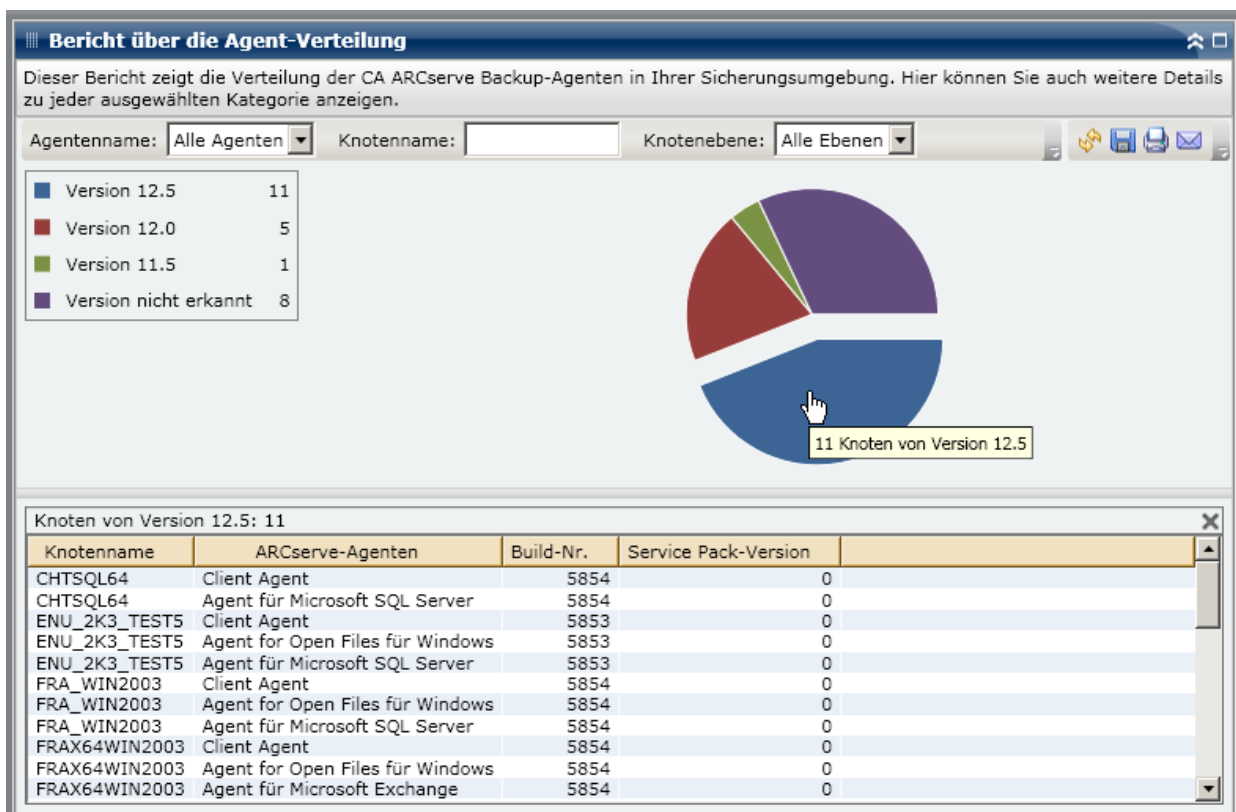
Bericht über die Agent-Verteilung

Dieser Bericht zeigt die Verteilung der CA ARCserve Backup-Agenten in Ihrer Sicherungsumgebung. Hier können Sie auch weitere Details zu jeder ausgewählten Kategorie anzeigen.

Agentenname: Alle Agenten Knotenname: Knotenebene: Alle Ebenen

| | |
|---|---|
| Version 12.5 | 11 |
| Version 12.0 | 5 |
| Version 11.5 | 1 |
| Version nicht erkannt | 8 |

11 Knoten von Version 12.5

Knoten von Version 12.5: 11

| Knotenname | ARCserve-Agenten | Build-Nr. | Service Pack-Version |
|---|---|---|---|
| CHTSQL64 | Client Agent | 5854 | 0 |
| CHTSQL64 | Agent für Microsoft SQL Server | 5854 | 0 |
| ENU_2K3_TEST5 | Client Agent | 5853 | 0 |
| ENU_2K3_TEST5 | Agent for Open Files für Windows | 5853 | 0 |
| ENU_2K3_TEST5 | Agent für Microsoft SQL Server | 5853 | 0 |
| FRA_WIN2003 | Client Agent | 5854 | 0 |
| FRA_WIN2003 | Agent for Open Files für Windows | 5854 | 0 |
| FRA_WIN2003 | Agent für Microsoft SQL Server | 5854 | 0 |
| FRAX64WIN2003 | Client Agent | 5854 | 0 |
| FRAX64WIN2003 | Agent for Open Files für Windows | 5854 | 0 |
| FRAX64WIN2003 | Agent für Microsoft Exchange | 5854 | 0 |